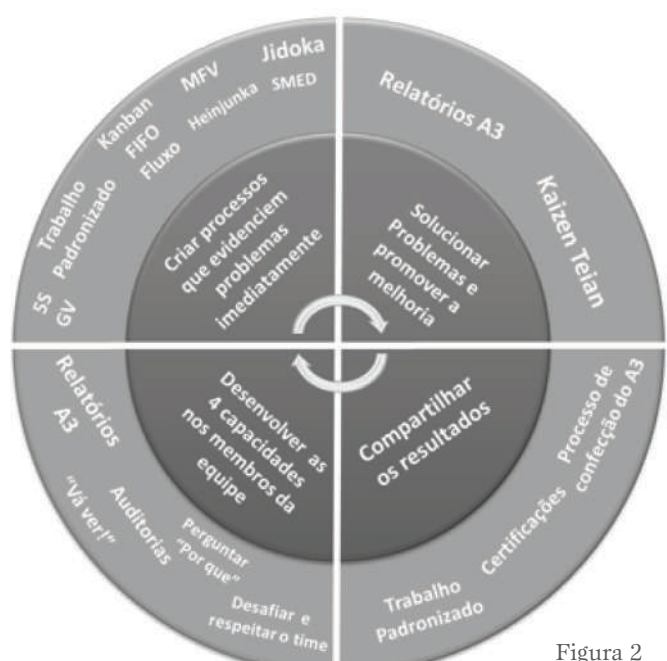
Jidoka
MFV
SMED
Kanban
Heinjunka
FIFO
Fluxo
Trabalho Padronizado
5S
GV

Relatórios A3
Kaizen Teian

Criar processos que evidenciem problemas imediatamente

Solucionar Problemas e promover a melhoria

Desenvolver as 4 capacidades nos membros da equipe

Compartilhar os resultados

Relatórios A3
"Vá ver!"
Auditorias
Perguntar "Por que"
Desafiar e respeitar o time

Processo de confecção do A3
Certificações
Trabalho Padronizado

Figura 2